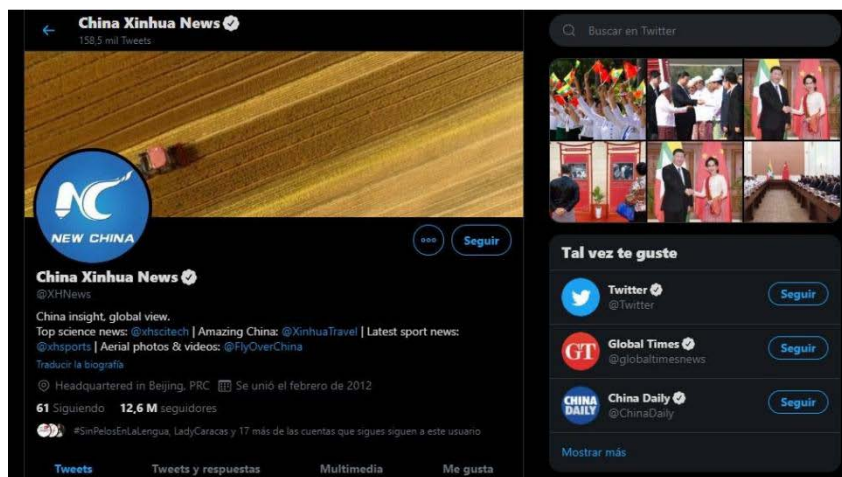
China Xinhua News
158,5 mil Tweets

NC
NEW CHINA

Seguir

China Xinhua News
@XHNews

China insight, global view.
Top science news: @xhscitech | Amazing China: @XinhuaTravel | Latest sport news: @xhsports | Aerial photos & videos: @FlyOverChina
Traducir la biografía

Headquartered in Beijing, PRC   Se unió el febrero de 2012

61 Siguiendo   12,6 M seguidores

#SinPelosEnLaLengua, LadyCaracas y 17 más de las cuentas que sigues siguen a este usuario

Tweets   Tweets y respuestas   Multimedia   Me gusta

Buscar en Twitter

Tal vez te guste

Twitter
@Twitter
Seguir

GT
Global Times
@globaltimesnews
Seguir

CHINA DAILY
China Daily
@ChinaDaily
Seguir

Mostrar más